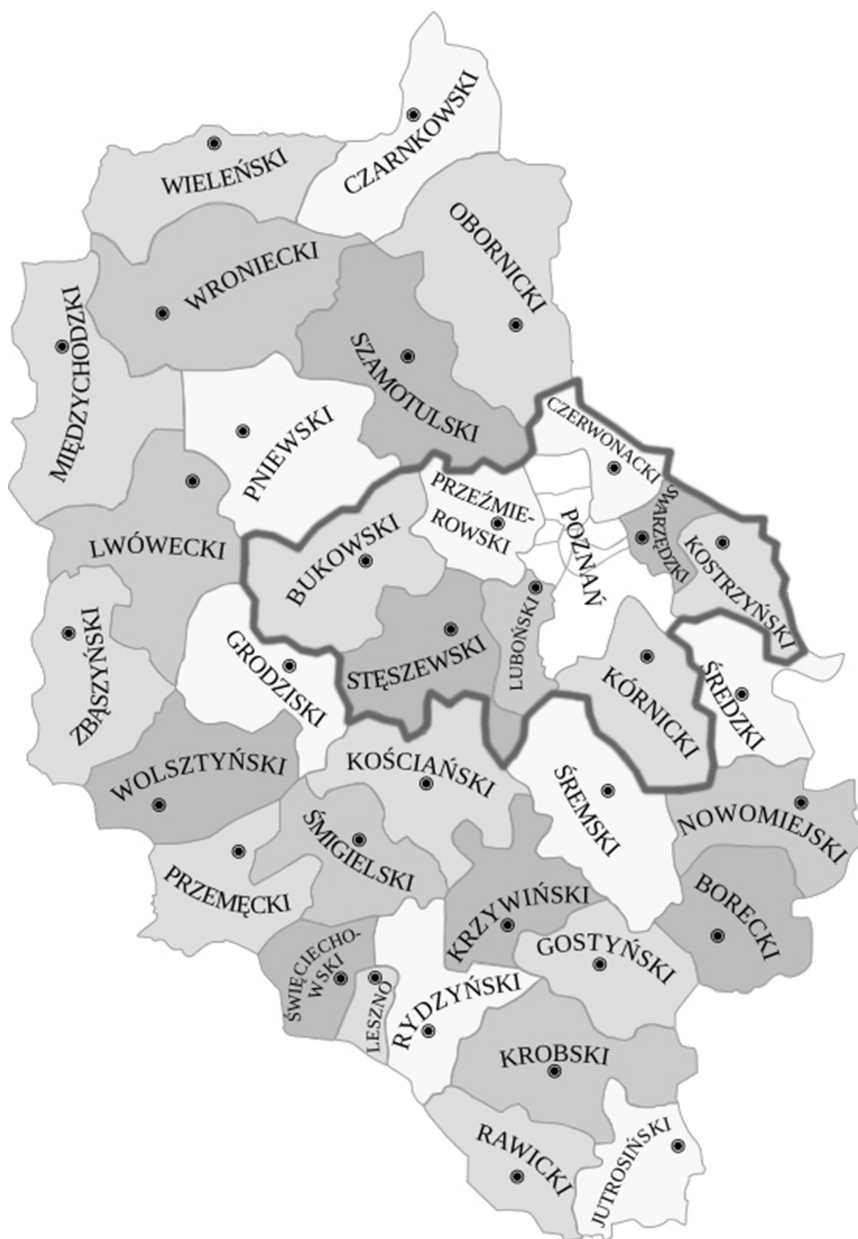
CZARNKOWSKI
WIELEŃSKI
OBORNICKI
WRONIECKI
MIĘDZYCHODZKI
SZAMOTULSKI
CZERWONACKI
PNIEWSKI
PRZEŹMIEROWSKI
POZNAŃ
SWARZĘDZKI
KOSTRZYŃSKI
LWÓWECKI
BUKOWSKI
ZBĄSZYŃSKI
GRODZISKI
STĘSZEWSKI
LUBOŃSKI
KÓRNICKI
ŚREDZKI
WOLSZTYŃSKI
KOŚCIAŃSKI
ŚREMSKI
NOWOMIEJSKI
ŚMIGIELSKI
PRZEMĘCKI
BORECKI
KRZYWIŃSKI
ŚWIĘCIECHOWSKI
GOSTYŃSKI
LESZNO
RYDZYŃSKI
KROBSKI
RAWICKI
JUTROSIŃSKI